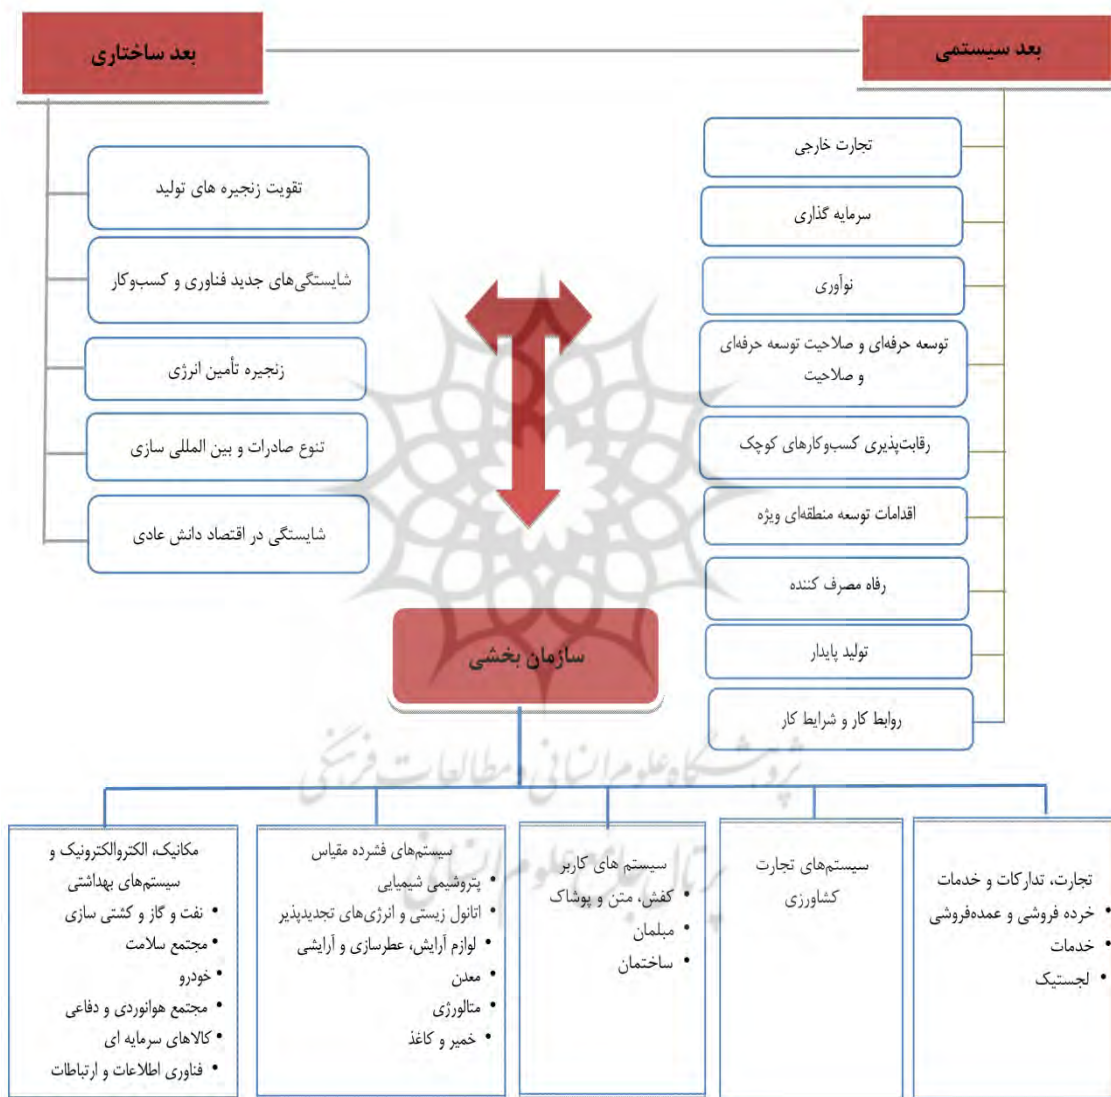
بعد سیستمی

بعد ساختاری

تجارت خارجی

سرمایه گذاری

نوآوری

توسعه حرفه‌ای و صلاحیت توسعه حرفه‌ای و صلاحیت

رقابت‌پذیری کسب‌وکارهای کوچک

اقدامات توسعه منطقه‌ای ویژه

رفاه مصرف کننده

تولید پایدار

روابط کار و شرایط کار

تقویت زنجیره های تولید

شایستگی‌های جدید فناوری و کسب‌وکار

زنجیره تأمین انرژی

تنوع صادرات و بین المللی سازی

شایستگی در اقتصاد دانش عادی

سازمان بخشی

تجارت، تدارکات و خدمات
• خرده فروشی و عمده‌فروشی
• خدمات
• لجستیک

سیستم‌های تجارت کشاورزی

سیستم های کاربر
• کفش، متن و پوشاک
• مبلمان
• ساختمان

سیستم‌های فشرده مقیاس
• پتروشیمی شیمیایی
• اتانول زیستی و انرژی‌های تجدیدپذیر
• لوازم آرایش، عطرسازی و آرایشی
• معدن
• متالورژی
• خمیر و کاغذ

مکانیک، الکتروالکترونیک و سیستم‌های بهداشتی
• نفت و گاز و کشتی سازی
• مجتمع سلامت
• خودرو
• مجتمع هوانوردی و دفاعی
• کالاهای سرمایه ای
• فناوری اطلاعات و ارتباطات

پژوهشگاه علوم انسانی و مطالعات فرهنگی
پرتال جامع علوم انسانی